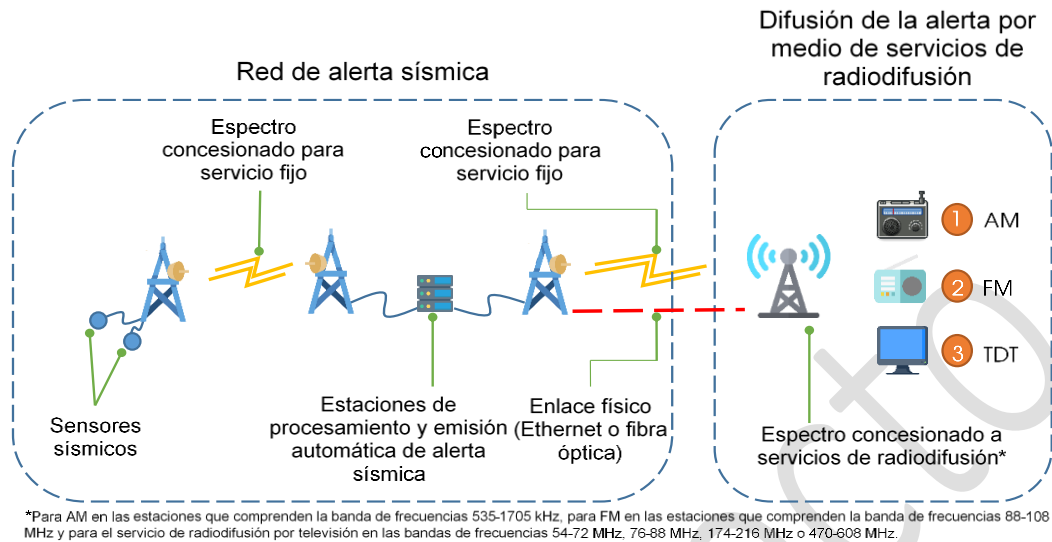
Difusión de la alerta por medio de servicios de radiodifusión

Red de alerta sísmica

Espectro concesionado para servicio fijo

Espectro concesionado para servicio fijo

1 AM

2 FM

3 TDT

Sensores sísmicos

Estaciones de procesamiento y emisión automática de alerta sísmica

Enlace físico (Ethernet o fibra óptica)

Espectro concesionado a servicios de radiodifusión*

*Para AM en las estaciones que comprenden la banda de frecuencias 535-1705 kHz, para FM en las estaciones que comprenden la banda de frecuencias 88-108 MHz y para el servicio de radiodifusión por televisión en las bandas de frecuencias 54-72 MHz, 76-88 MHz, 174-216 MHz o 470-608 MHz.